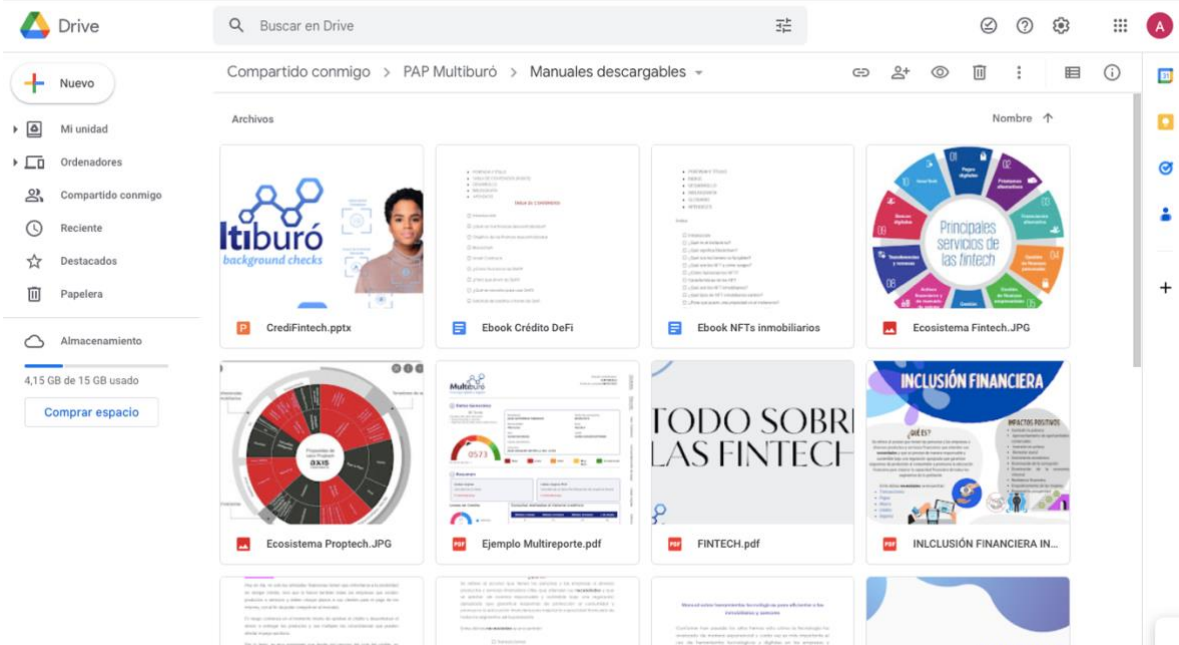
Drive

Buscar en Drive

A

Nuevo

Mi unidad

Ordenadores

Compartido conmigo

Reciente

Destacados

Papelera

Almacenamiento

4,15 GB de 15 GB usado

Comprar espacio

Compartido conmigo > PAP Multiburó > Manuales descargables

Archivos

Nombre

ltiburó
background checks

CrediFintech.pptx

Ebook Crédito DeFi

Ebook NFTs inmobiliarios

Principales servicios de las fintech

Ecosistema Fintech.JPG

Ecosistema Proptech.JPG

Multiburó

0573

Ejemplo Multireporte.pdf

TODO SOBRE LAS FINTECH

FINTECH.pdf

INCLUSIÓN FINANCIERA

¿QUÉ ES?

IMPACTOS POSITIVOS

INLCLUSIÓN FINANCIERA IN...